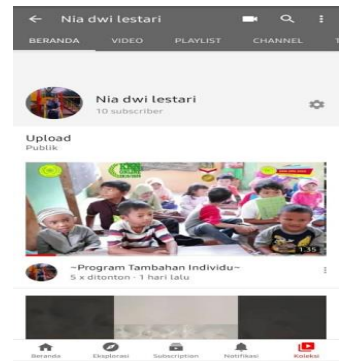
Nia dwi lestari

BERANDA VIDEO PLAYLIST CHANNEL T

Nia dwi lestari
10 subscriber

Upload
Publik

1:35

~Program Tambahan Individu~
5 x ditonton · 1 hari lalu

Beranda Eksplorasi Subscription Notifikasi Koleksi